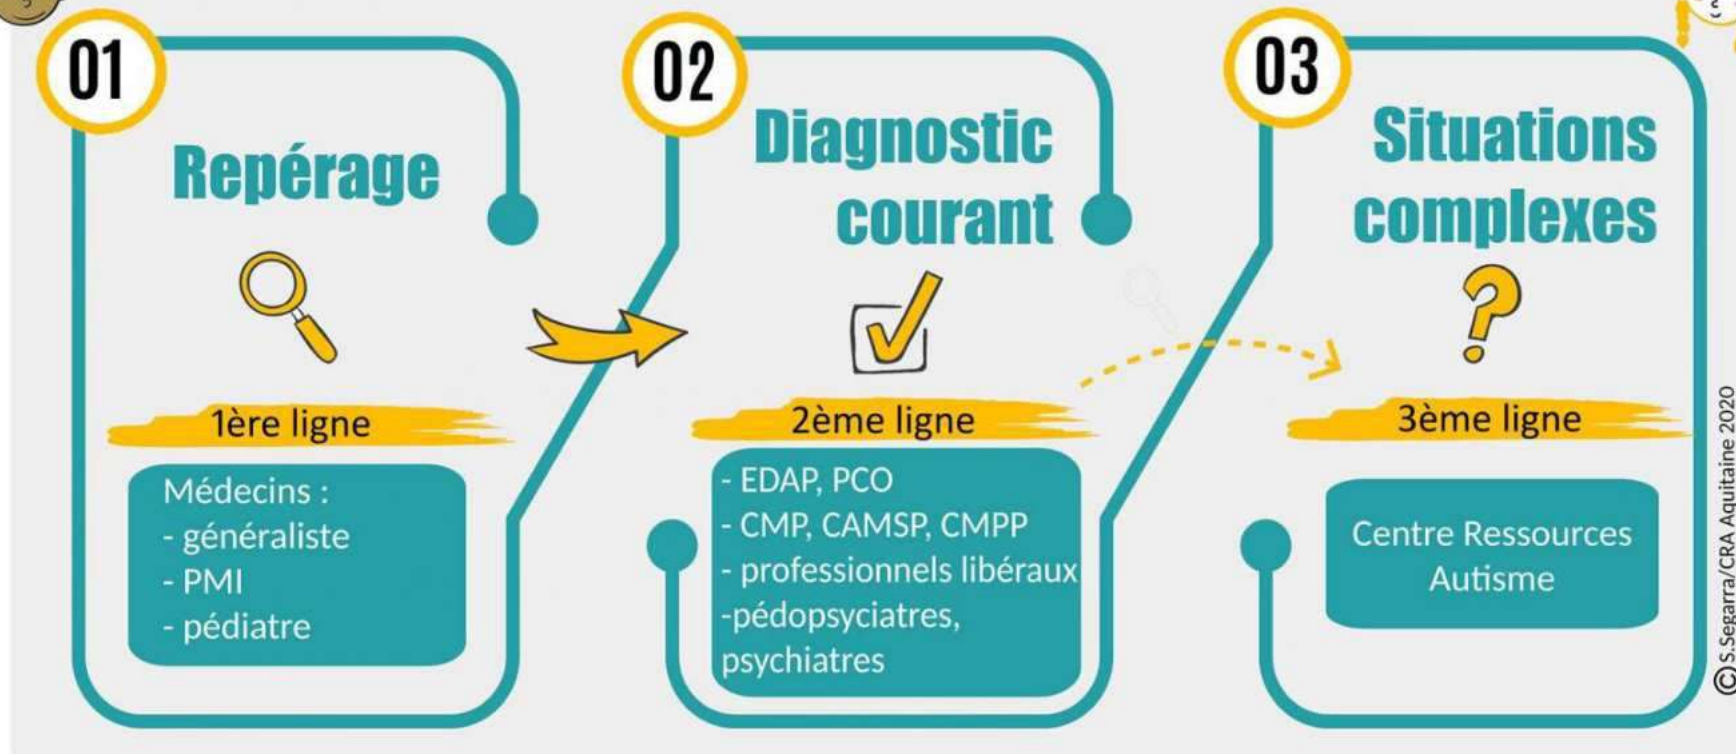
01

Repérage

1ère ligne

Médecins :
- généraliste
- PMI
- pédiatre

02

Diagnostic courant

2ème ligne

- EDAP, PCO
- CMP, CAMSP, CMPP
- professionnels libéraux
-pédopsyciatres, psychiatres

03

Situations complexes

3ème ligne

Centre Ressources Autisme

©S.Segarra/CRA Aquitaine 2020